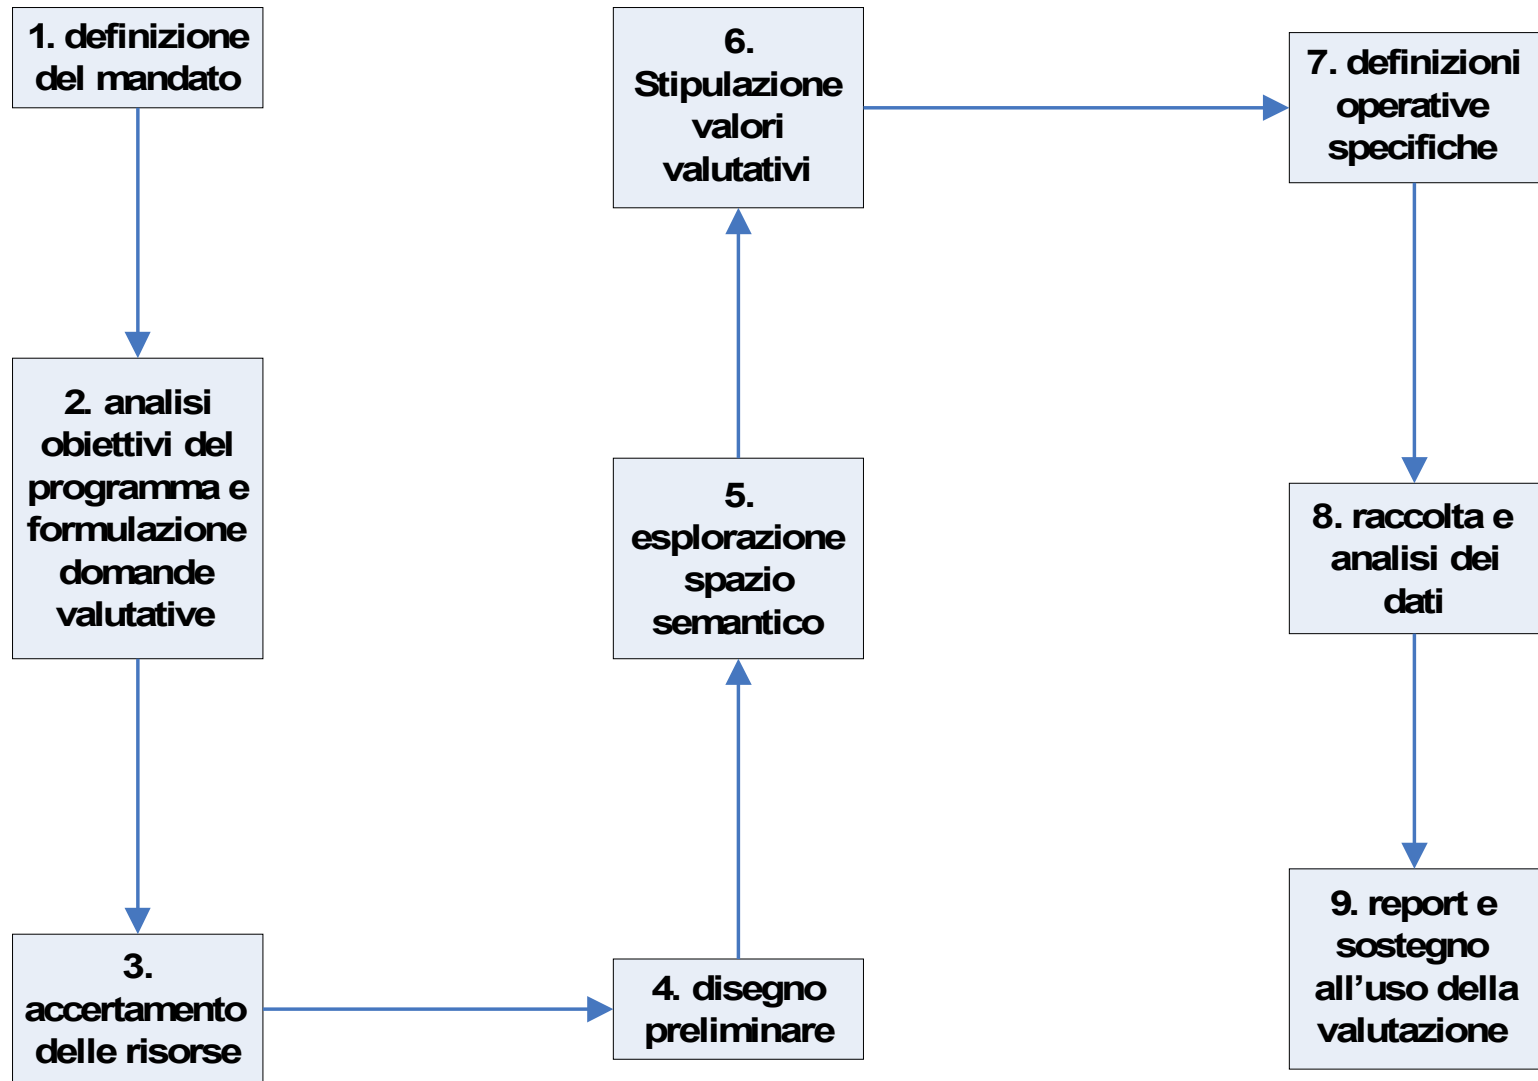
1. definizione del mandato

2. analisi obiettivi del programma e formulazione domande valutative

3. accertamento delle risorse

4. disegno preliminare

5. esplorazione spazio semantico

6. Stipulazione valori valutativi

7. definizioni operative specifiche

8. raccolta e analisi dei dati

9. report e sostegno all’uso della valutazione